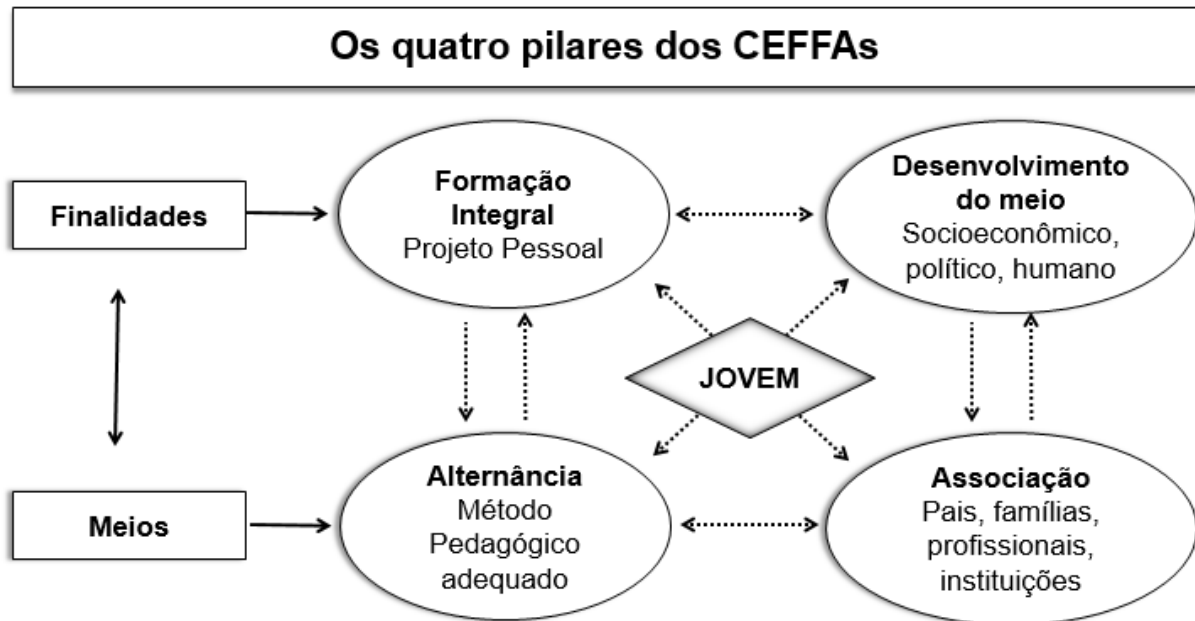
Os quatro pilares dos CEFFAs

Finalidades

Formação Integral
Projeto Pessoal

Desenvolvimento do meio
Socioeconômico, político, humano

JOVEM

Meios

Alternância
Método Pedagógico adequado

Associação
Pais, famílias, profissionais, instituições